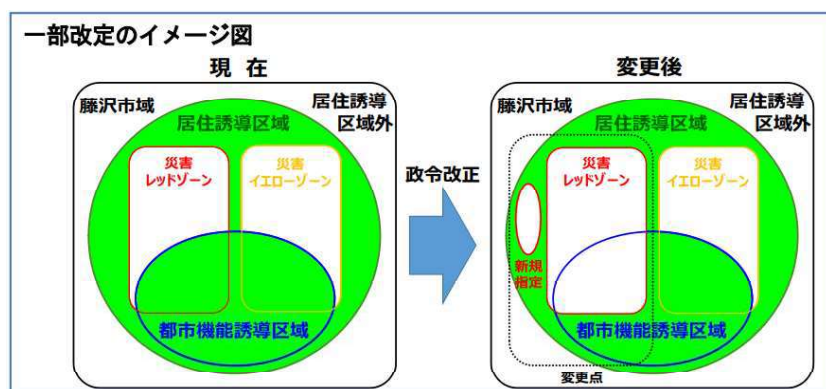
一部改定のイメージ図

現 在

藤沢市域

居住誘導区域外

居住誘導区域

災害レッドゾーン

災害イエローゾーン

都市機能誘導区域

政令改正

変更後

藤沢市域

居住誘導区域外

居住誘導区域

新規指定

災害レッドゾーン

災害イエローゾーン

都市機能誘導区域

変更点